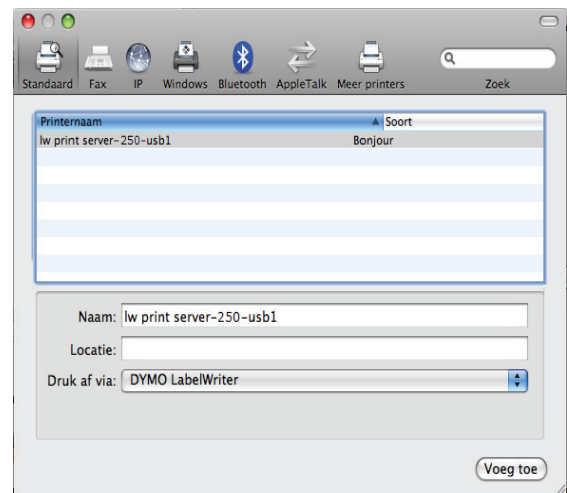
Standaard Fax IP Windows Bluetooth AppleTalk Meer printers Zoek

| Printernaam | Soort |
|---|---|
| lw print server-250-usb1 | Bonjour |

Naam: lw print server-250-usb1

Locatie:

Druk af via: DYMO LabelWriter

Voeg toe